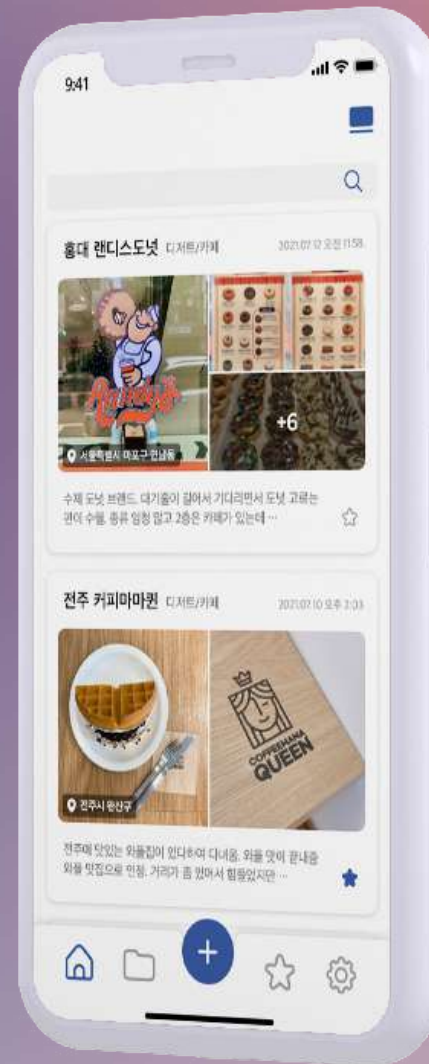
9:41

홍대 랜디스도넛 디저트/카페 2021.07.12 오전 11:58

Randy's

서울특별시 마포구 연남동

+6

수제 도넛 브랜드. 대기줄이 길어서 기다리면서 도넛 고르는 편이 수월. 종류 엄청 많고 2층은 카페가 있는데 ···

전주 커피마마퀸 디저트/카페 2021.07.10 오후 2:33

전주시 완산구

COFFEEMAMA QUEEN

전주에 맛있는 와플집이 있다하여 다녀옴. 와플 맛이 끝내줌 와플 맛집으로 인정. 거리가 좀 멀어서 힘들었지만 ···